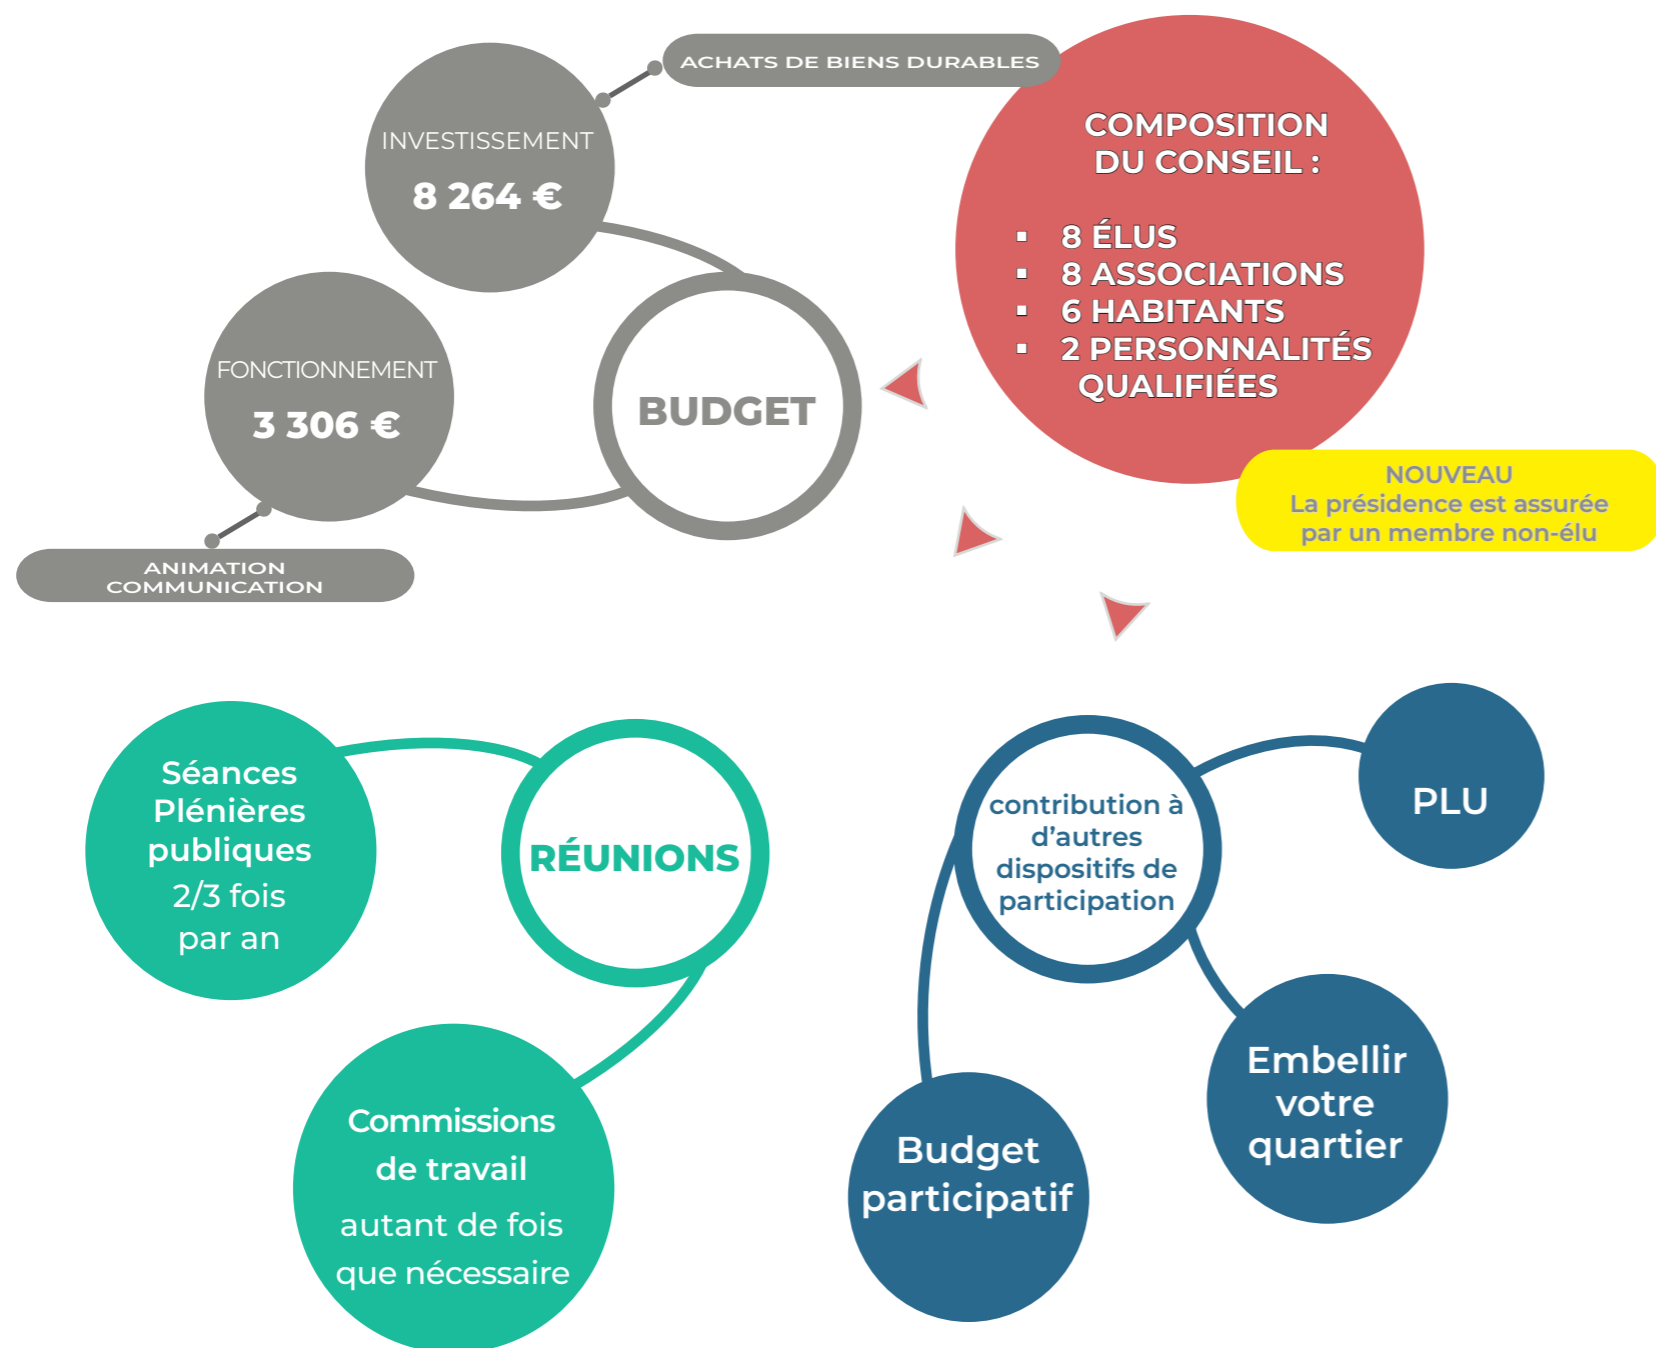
ACHATS DE BIENS DURABLES

INVESTISSEMENT
8 264 €

FONCTIONNEMENT
3 306 €

BUDGET

ANIMATION
COMMUNICATION

COMPOSITION DU CONSEIL :

- 8 ÉLUS
- 8 ASSOCIATIONS
- 6 HABITANTS
- 2 PERSONNALITÉS QUALIFIÉES

NOUVEAU
La présidence est assurée par un membre non-élu

Séances Plénières publiques
2/3 fois par an

RÉUNIONS

Commissions de travail
autant de fois que nécessaire

contribution à d'autres dispositifs de participation

PLU

Embellir votre quartier

Budget participatif